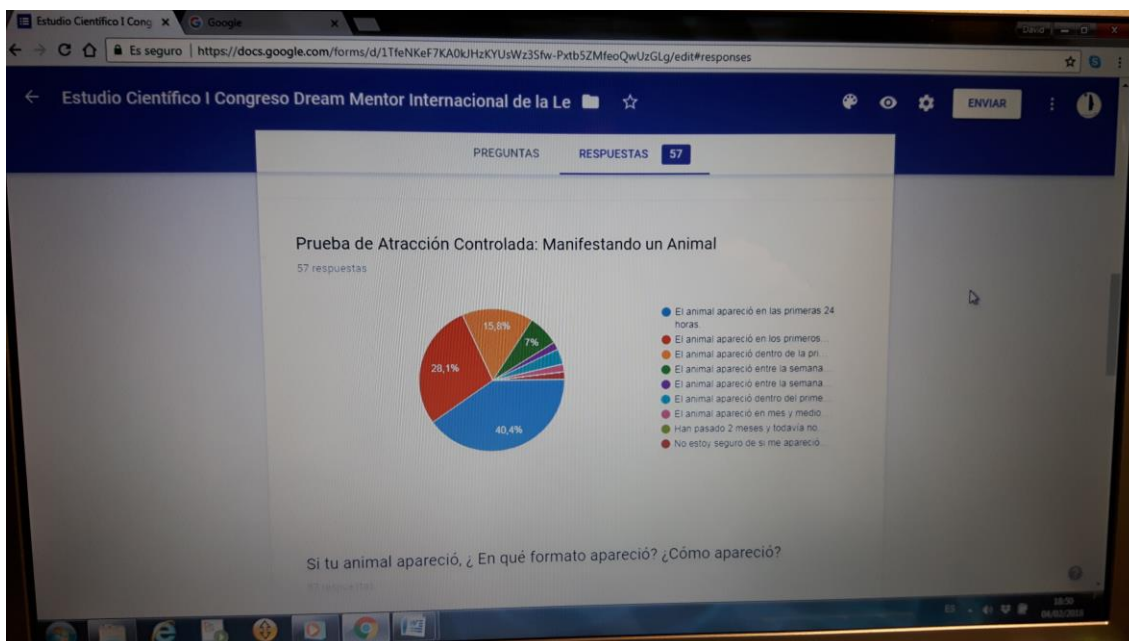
Estudio Científico I Cong ×
Google ×

David

Es seguro | https://docs.google.com/forms/d/1TfeNKeF7KA0kJHzKYUsWz3Sfw-Pxtb5ZMfeoQwUzGLg/edit#responses

Estudio Científico I Congreso Dream Mentor Internacional de la Le

ENVIAR

PREGUNTAS
RESPUESTAS 57

Prueba de Atracción Controlada: Manifestando un Animal
57 respuestas

15,8%
7%
28,1%
40,4%

El animal apareció en las primeras 24 horas.
El animal apareció en los primeros...
El animal apareció dentro de la pri...
El animal apareció entre la semana...
El animal apareció entre la semana...
El animal apareció dentro del prime...
El animal apareció en mes y medio...
Han pasado 2 meses y todavía no...
No estoy seguro de si me apareció...

Si tu animal apareció, ¿ En qué formato apareció? ¿Cómo apareció?
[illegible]

ES
18:50
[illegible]